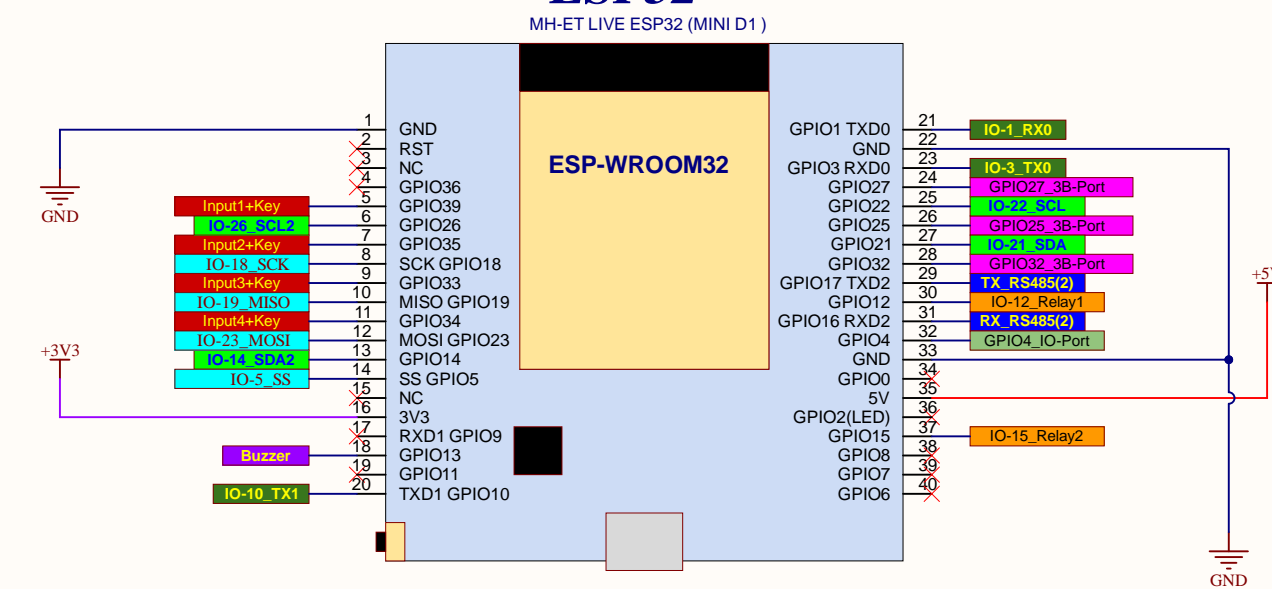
MH-ET LIVE ESP32 (MINI D1 )

ESP-WROOM32

GND

| | | | | | |
|---|---|---|---|---|---|
| | 1 | GND | GPIO1 TXD0 | 21 | IO-1_RX0 |
| | 2 | RST | GND | 22 | |
| | 3 | NC | GPIO3 RXD0 | 23 | IO-3_TX0 |
| | 4 | GPIO36 | GPIO27 | 24 | GPIO27_3B-Port |
| Input1+Key | 5 | GPIO39 | GPIO22 | 25 | IO-22_SCL |
| IO-26_SCL2 | 6 | GPIO26 | GPIO25 | 26 | GPIO25_3B-Port |
| Input2+Key | 7 | GPIO35 | GPIO21 | 27 | IO-21_SDA |
| IO-18_SCK | 8 | SCK GPIO18 | GPIO32 | 28 | GPIO32_3B-Port |
| Input3+Key | 9 | GPIO33 | GPIO17 TXD2 | 29 | TX_RS485(2) |
| IO-19_MISO | 10 | MISO GPIO19 | GPIO12 | 30 | IO-12_Relay1 |
| Input4+Key | 11 | GPIO34 | GPIO16 RXD2 | 31 | RX_RS485(2) |
| IO-23_MOSI | 12 | MOSI GPIO23 | GPIO4 | 32 | GPIO4_IO-Port |
| IO-14_SDA2 | 13 | GPIO14 | GND | 33 | |
| IO-5_SS | 14 | SS GPIO5 | GPIO0 | 34 | |
| | 15 | NC | 5V | 35 | |
| | 16 | 3V3 | GPIO2(LED) | 36 | |
| | 17 | RXD1 GPIO9 | GPIO15 | 37 | IO-15_Relay2 |
| Buzzer | 18 | GPIO13 | GPIO8 | 38 | |
| | 19 | GPIO11 | GPIO7 | 39 | |
| IO-10_TX1 | 20 | TXD1 GPIO10 | GPIO6 | 40 | |

+3V3

+5V

GND